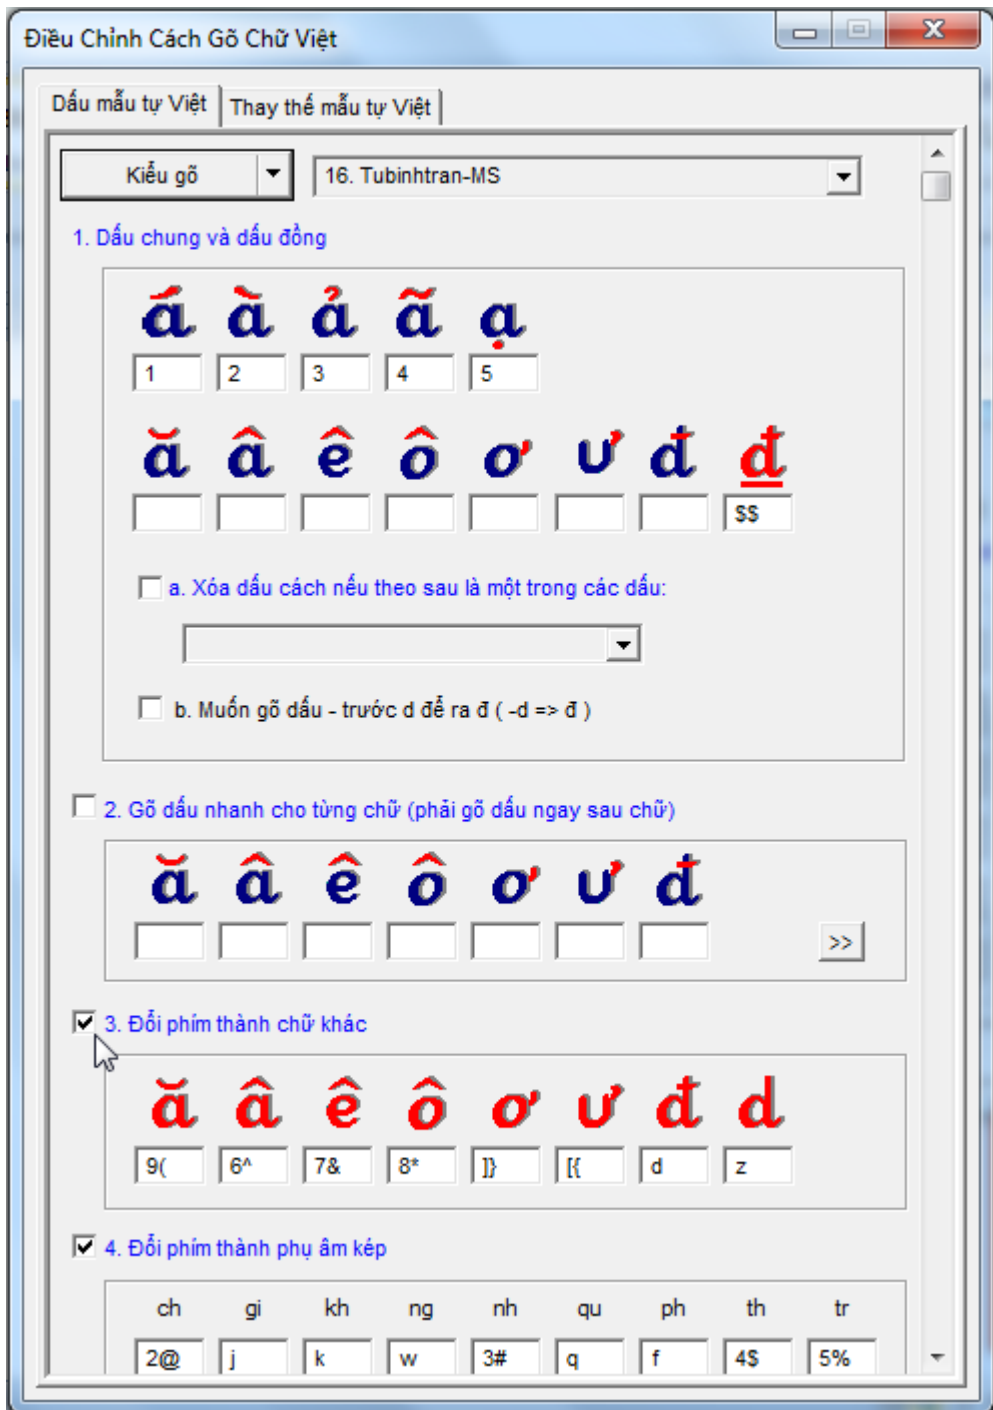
Điều Chỉnh Cách Gõ Chữ Việt

Dấu mẫu tự Việt | Thay thế mẫu tự Việt

Kiểu gõ | 16. Tubinhtran-MS

1. Dấu chung và dấu đồng

| ấ | à | ả | ã | ạ |
|---|---|---|---|---|
| 1 | 2 | 3 | 4 | 5 |

| ă | â | ê | ô | ơ | ư | đ | đ |
|---|---|---|---|---|---|---|---|
| | | | | | | | $$ |

a. Xóa dấu cách nếu theo sau là một trong các dấu:

b. Muốn gõ dấu - trước d để ra đ ( -d => đ )

2. Gõ dấu nhanh cho từng chữ (phải gõ dấu ngay sau chữ)

| ă | â | ê | ô | ơ | ư | đ |
|---|---|---|---|---|---|---|
| | | | | | | |

>>

3. Đổi phím thành chữ khác

| ă | â | ê | ô | ơ | ư | đ | d |
|---|---|---|---|---|---|---|---|
| 9( | 6^ | 7& | 8* | ]} | [{ | d | z |

4. Đổi phím thành phụ âm kép

| ch | gi | kh | ng | nh | qu | ph | th | tr |
|---|---|---|---|---|---|---|---|---|
| 2@ | j | k | w | 3# | q | f | 4$ | 5% |